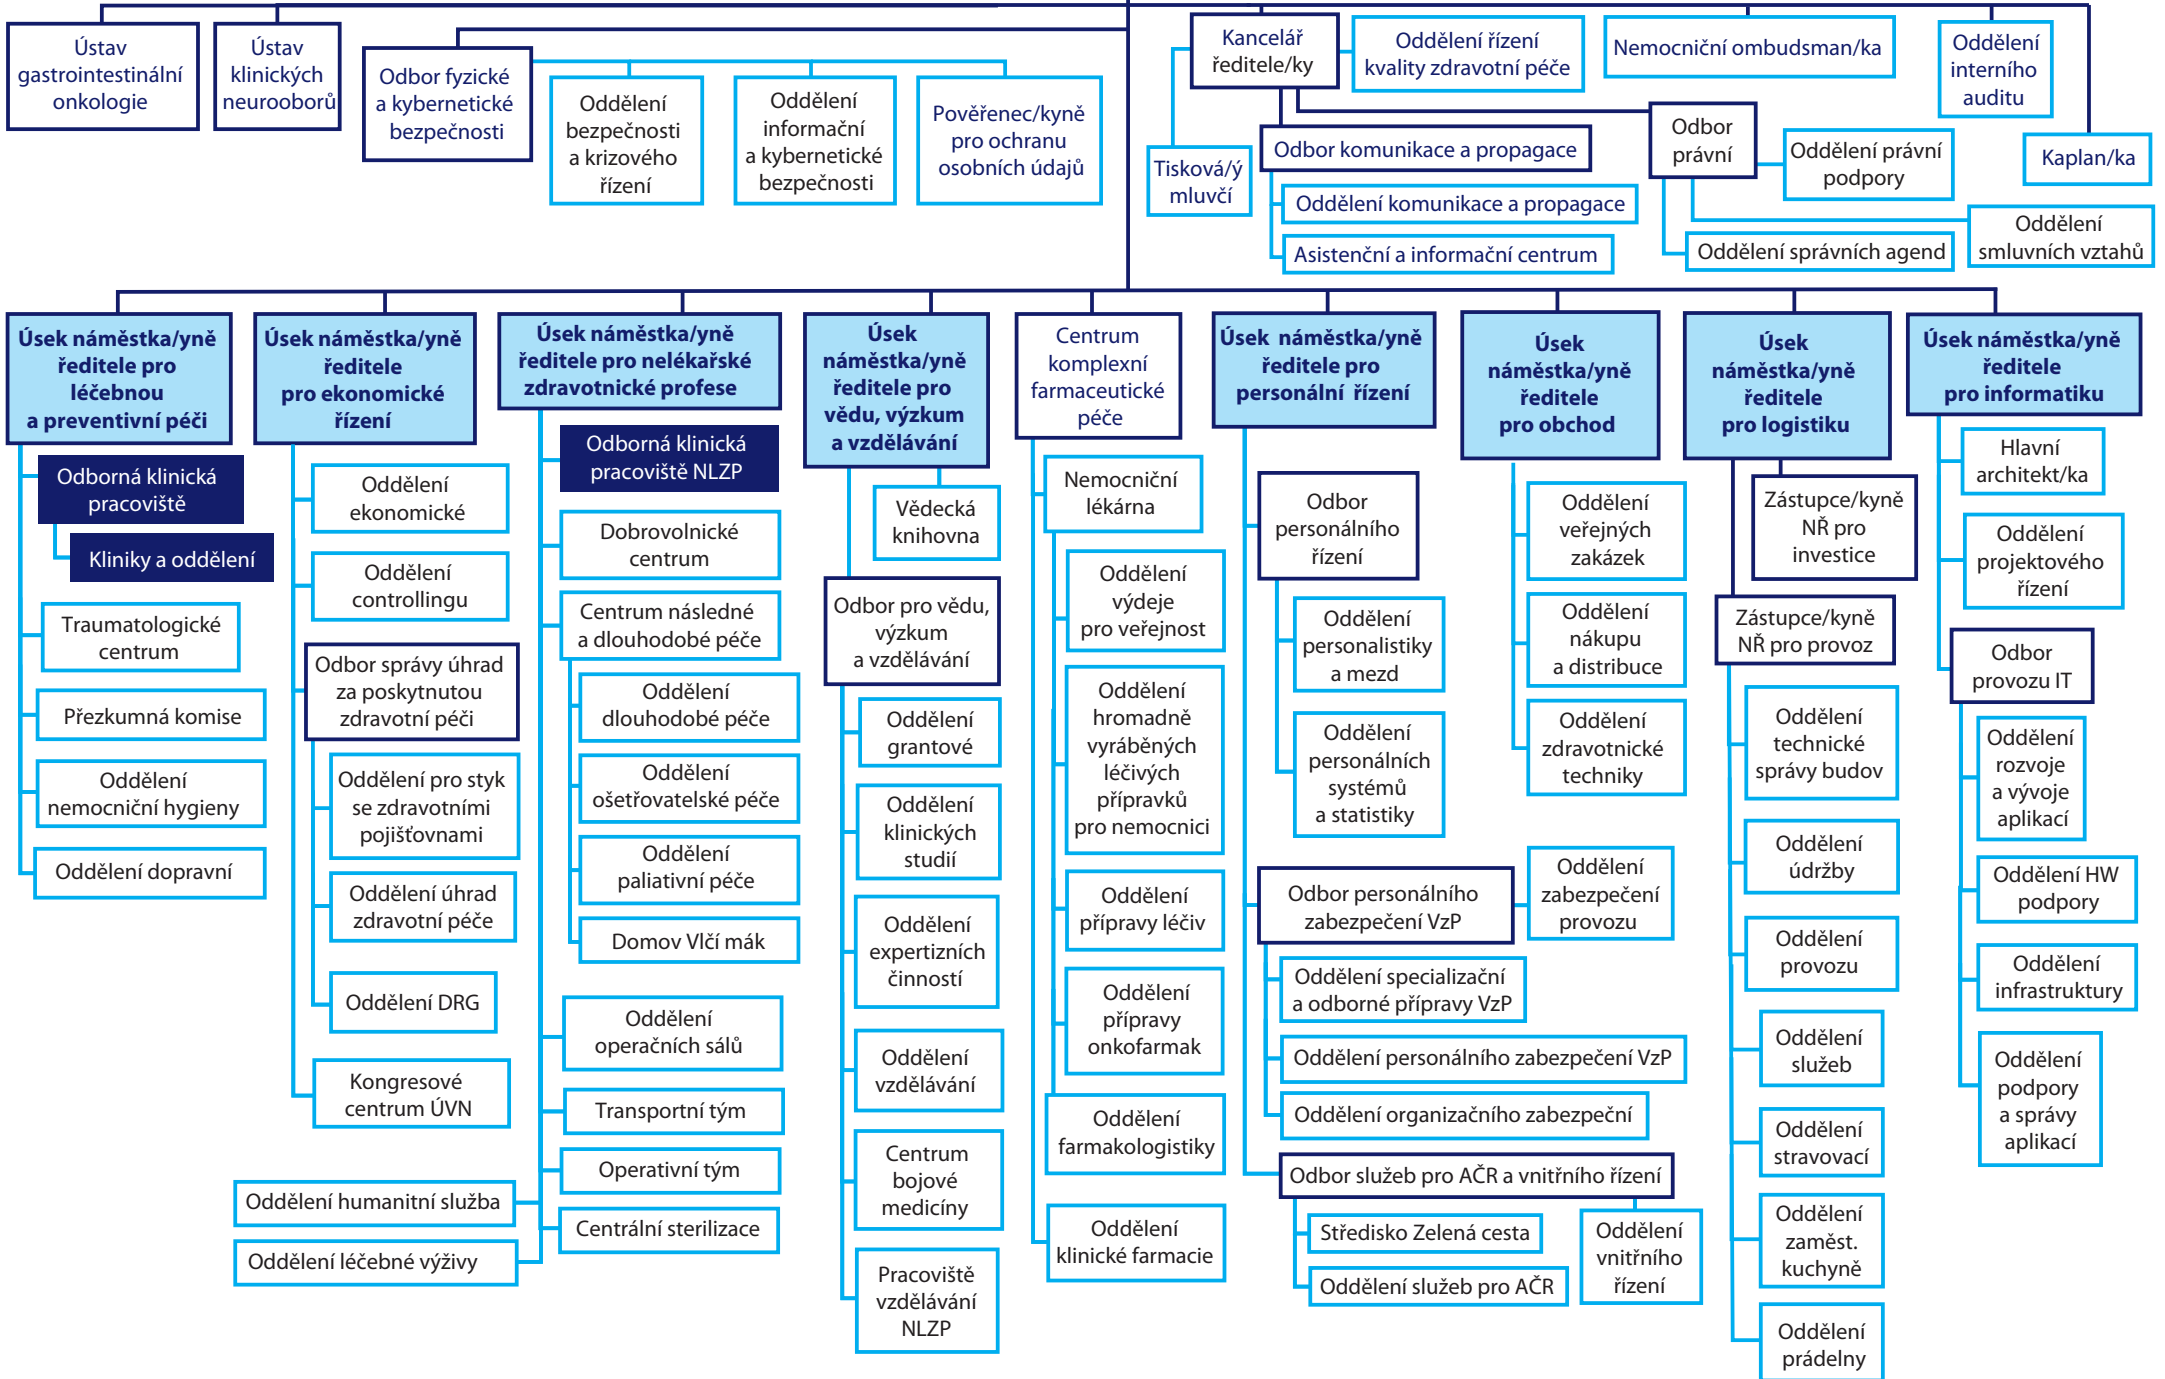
Ústav gastrointestinální onkologie

Ústav klinických neurooborů

Odbor fyzické a kybernetické bezpečnosti

Oddělení bezpečnosti a krizového řízení

Oddělení informační a kybernetické bezpečnosti

Pověřenec/kyně pro ochranu osobních údajů

Kancelář ředitele/ky

Oddělení řízení kvality zdravotní péče

Nemocniční ombudsman/ka

Oddělení interního auditu

Kaplan/ka

Tisková/ý mluvčí

Odbor komunikace a propagace

Oddělení komunikace a propagace

Asistenční a informační centrum

Odbor právní

Oddělení právní podpory

Oddělení správních agend

Oddělení smluvních vztahů

Úsek náměstka/yně ředitele pro léčebnou a preventivní péči

Odborná klinická pracoviště

Kliniky a oddělení

Traumatologické centrum

Přezkumná komise

Oddělení nemocniční hygieny

Oddělení dopravní

Úsek náměstka/yně ředitele pro ekonomické řízení

Oddělení ekonomické

Oddělení controllingu

Odbor správy úhrad za poskytnutou zdravotní péči

Oddělení pro styk se zdravotními pojišťovnami

Oddělení úhrad zdravotní péče

Oddělení DRG

Kongresové centrum ÚVN

Oddělení humanitní služba

Oddělení léčebné výživy

Úsek náměstka/yně ředitele pro nelékařské zdravotnické profese

Odborná klinická pracoviště NLZP

Dobrovolnické centrum

Centrum následné a dlouhodobé péče

Oddělení dlouhodobé péče

Oddělení ošetřovatelské péče

Oddělení paliativní péče

Domov Vlčí mák

Oddělení operačních sálů

Transportní tým

Operativní tým

Centrální sterilizace

Úsek náměstka/yně ředitele pro vědu, výzkum a vzdělávání

Vědecká knihovna

Odbor pro vědu, výzkum a vzdělávání

Oddělení grantové

Oddělení klinických studií

Oddělení expertizních činností

Oddělení vzdělávání

Centrum bojové medicíny

Pracoviště vzdělávání NLZP

Centrum komplexní farmaceutické péče

Nemocniční lékárna

Oddělení výdeje pro veřejnost

Oddělení hromadně vyráběných léčivých přípravků pro nemocnici

Oddělení přípravy léčiv

Oddělení přípravy onkofarmak

Oddělení farmakologistiky

Oddělení klinické farmacie

Úsek náměstka/yně ředitele pro personální řízení

Odbor personálního řízení

Oddělení personalistiky a mezd

Oddělení personálních systémů a statistiky

Odbor personálního zabezpečení VzP

Oddělení zabezpečení provozu

Oddělení specializační a odborné přípravy VzP

Oddělení personálního zabezpečení VzP

Oddělení organizačního zabezpeční

Odbor služeb pro AČR a vnitřního řízení

Středisko Zelená cesta

Oddělení služeb pro AČR

Oddělení vnitřního řízení

Úsek náměstka/yně ředitele pro obchod

Oddělení veřejných zakázek

Oddělení nákupu a distribuce

Oddělení zdravotnické techniky

Úsek náměstka/yně ředitele pro logistiku

Zástupce/kyně NŘ pro investice

Zástupce/kyně NŘ pro provoz

Oddělení technické správy budov

Oddělení údržby

Oddělení provozu

Oddělení služeb

Oddělení stravování

Oddělení zaměst. kuchyně

Oddělení prádelny

Úsek náměstka/yně ředitele pro informatiku

Hlavní architekt/ka

Oddělení projektového řízení

Odbor provozu IT

Oddělení rozvoje a vývoje aplikací

Oddělení HW podpory

Oddělení infrastruktury

Oddělení podpory a správy aplikací